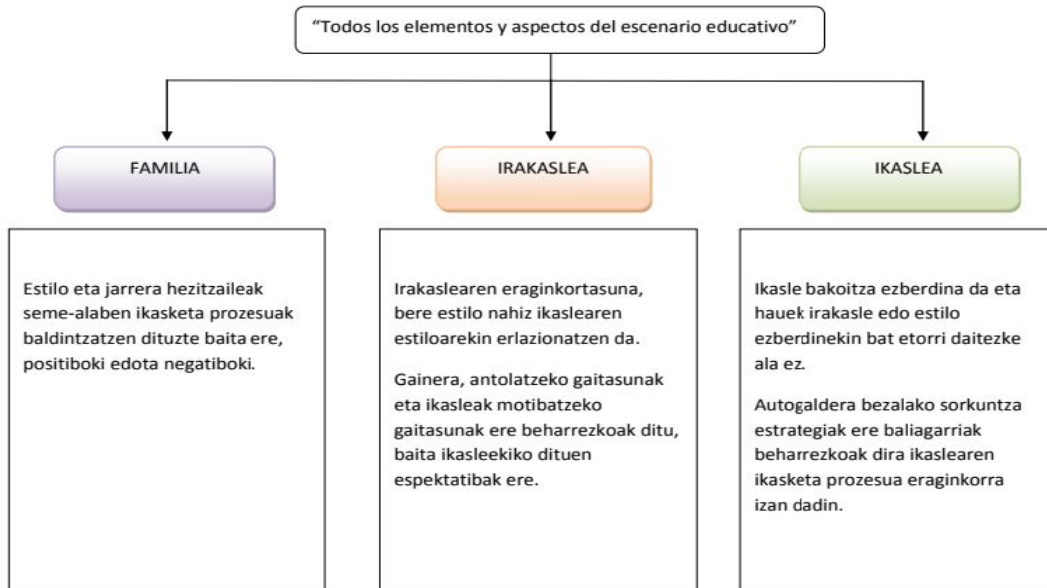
"Todos los elementos y aspectos del escenario educativo"

FAMILIA

IRAKASLEA

IKASLEA

Estilo eta jarrera hezitzaileak seme-alaben ikasketa prozesuak baldintzatzen dituzte baita ere, positiboki edota negatiboki.

Irakaslearen eraginkortasuna, bere estilo nahiz ikaslearen estiloarekin erlazionatzen da.

Gainera, antolatzeko gaitasunak eta ikasleak motibatzeko gaitasunak ere beharrezkoak ditu, baita ikasleekiko dituen espektatibak ere.

Ikasle bakoitza ezberdina da eta hauek irakasle edo estilo ezberdinekin bat etorri daitezke ala ez.

Autogaldera bezalako sorkuntza estrategiak ere baliagarriak beharrezkoak dira ikaslearen ikasketa prozesua eraginkorra izan dadin.